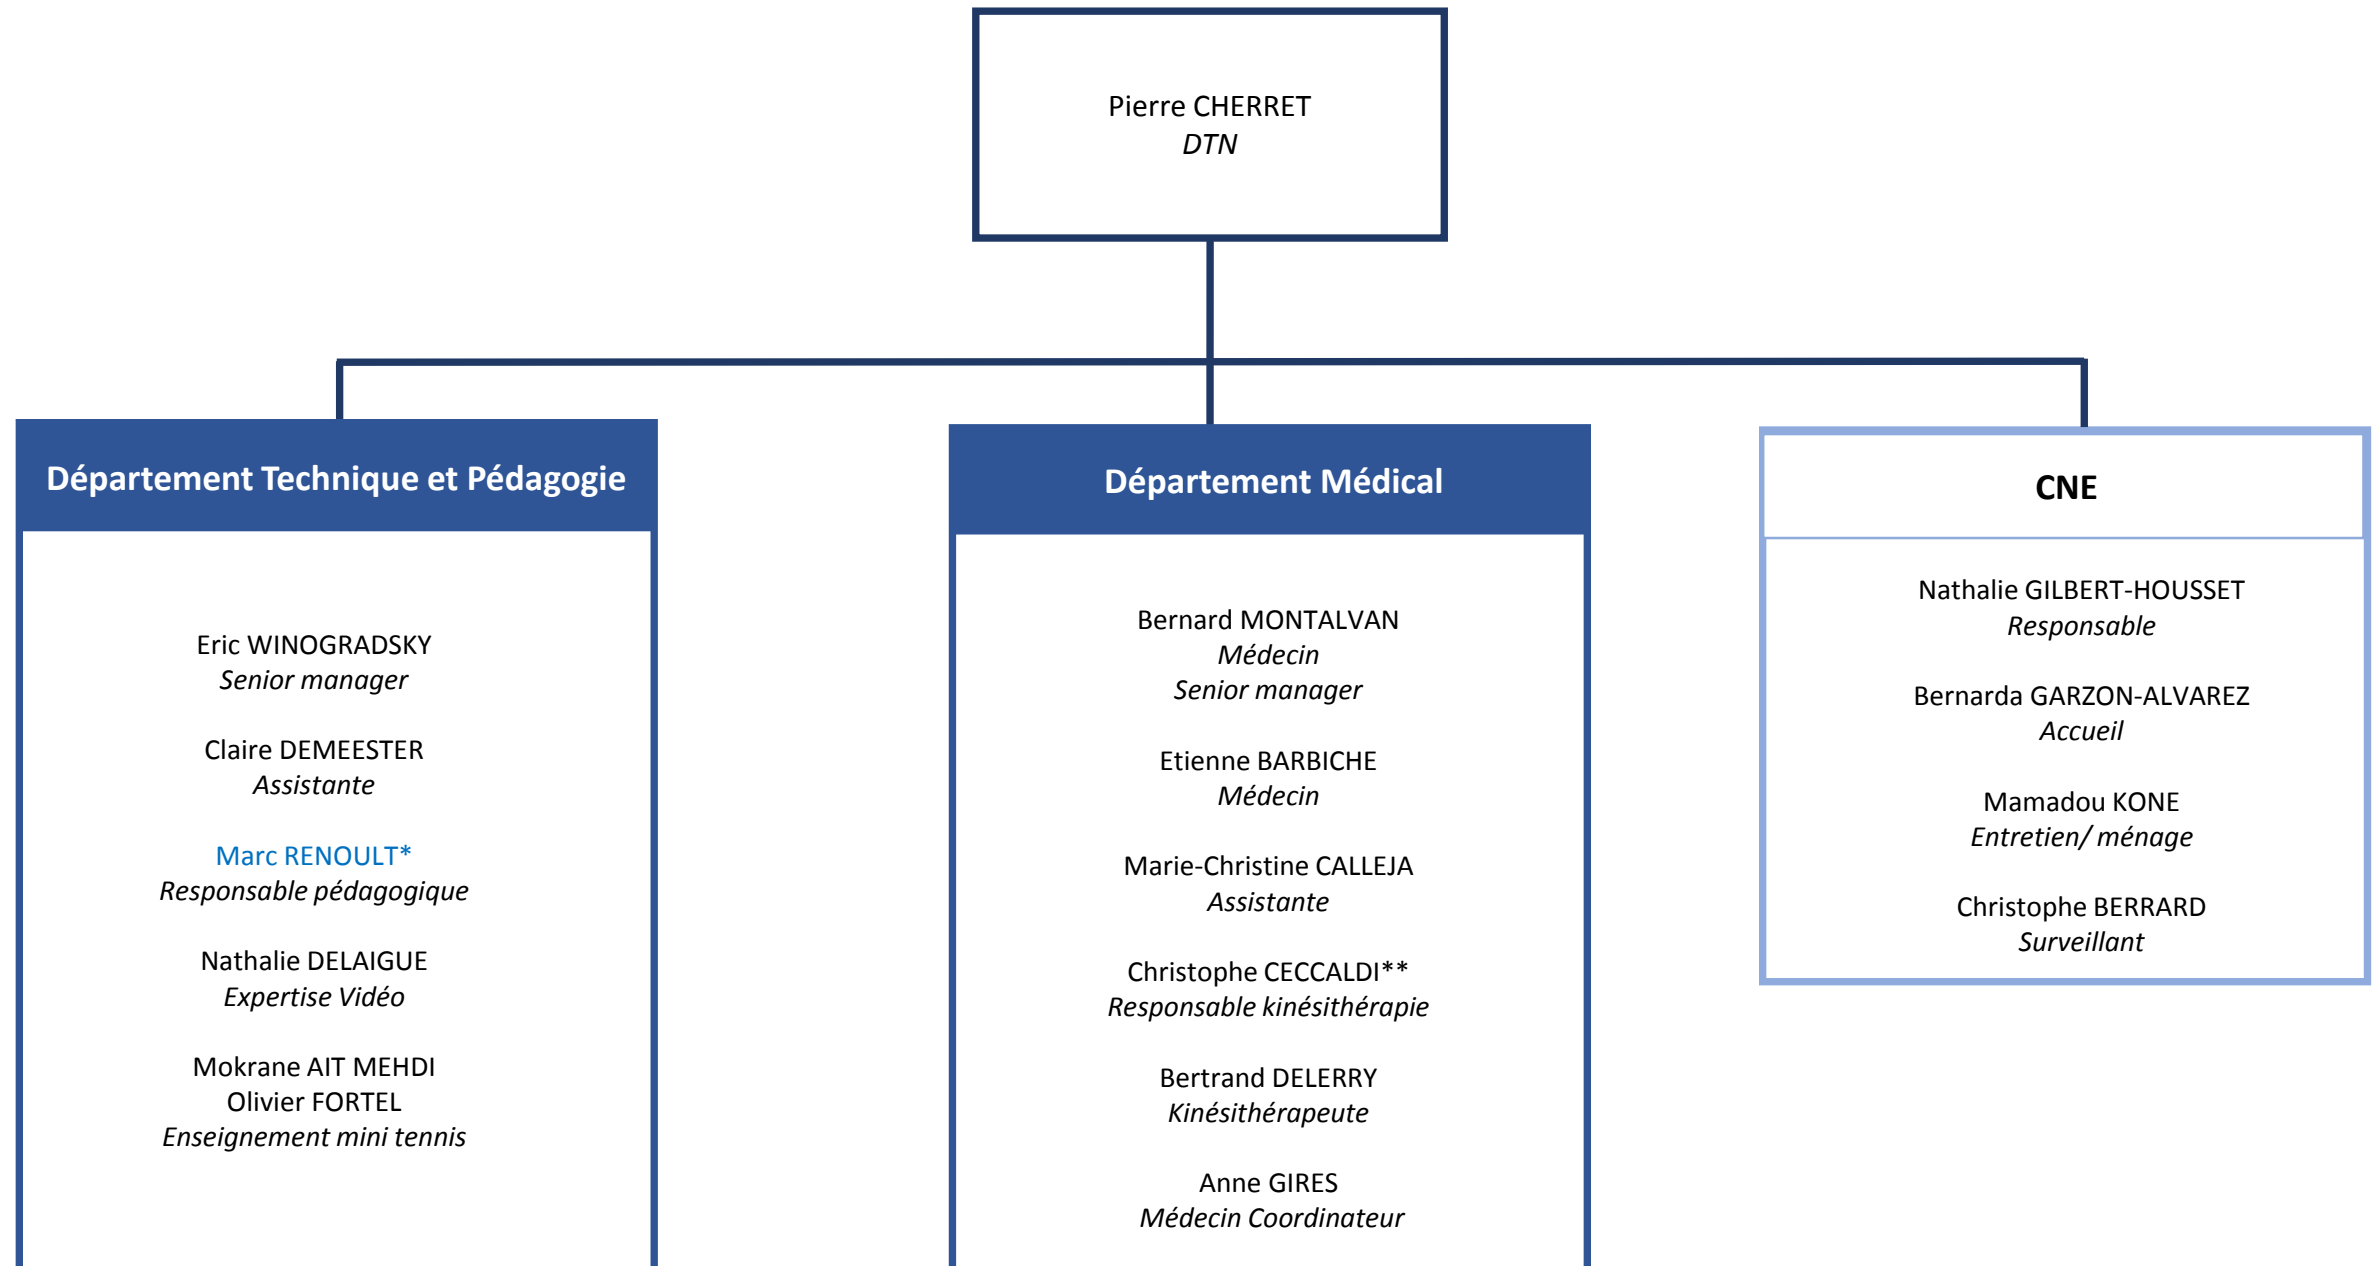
Pierre CHERRET
DTN

Département Technique et Pédagogie

Eric WINOGRADSKY
Senior manager

Claire DEMEESTER
Assistante

Marc RENOULT*
Responsable pédagogique

Nathalie DELAIGUE
Expertise Vidéo

Mokrane AIT MEHDI
Olivier FORTEL
Enseignement mini tennis

Département Médical

Bernard MONTALVAN
Médecin
Senior manager

Etienne BARBICHE
Médecin

Marie-Christine CALLEJA
Assistante

Christophe CECCALDI**
Responsable kinésithérapie

Bertrand DELERRY
Kinésithérapeute

Anne GIRES
Médecin Coordinateur

CNE

Nathalie GILBERT-HOUSSET
Responsable

Bernarda GARZON-ALVAREZ
Accueil

Mamadou KONE
Entretien/ ménage

Christophe BERRARD
Surveillant